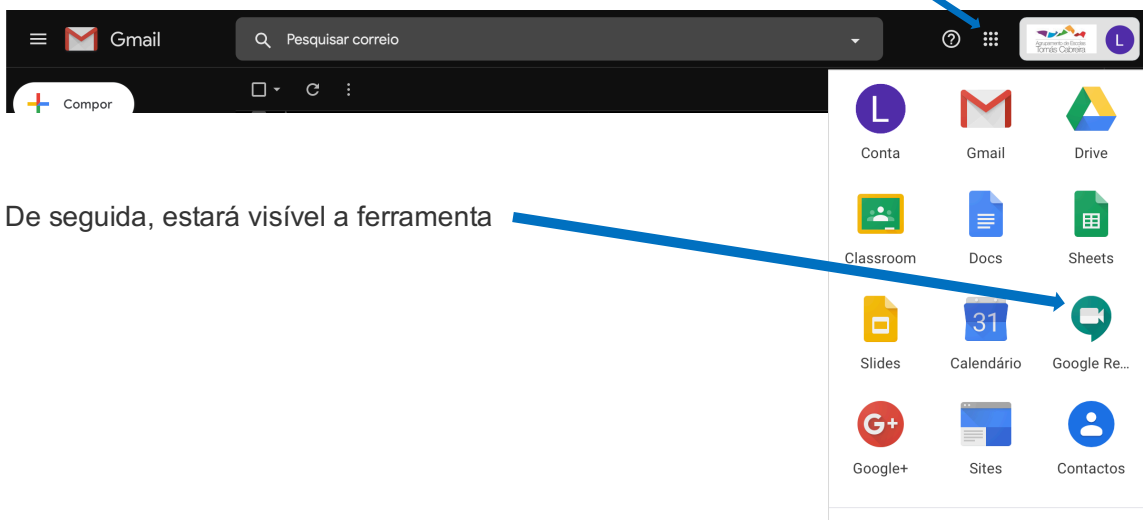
Gmail

Pesquisar correio

Agrupamento de Escolas Tomaz Cabreira

L

Compor

De seguida, estará visível a ferramenta

L
Conta

Gmail

Drive

Classroom

Docs

Sheets

Slides

31
Calendário

Google Re...

Google+

Sites

Contactos